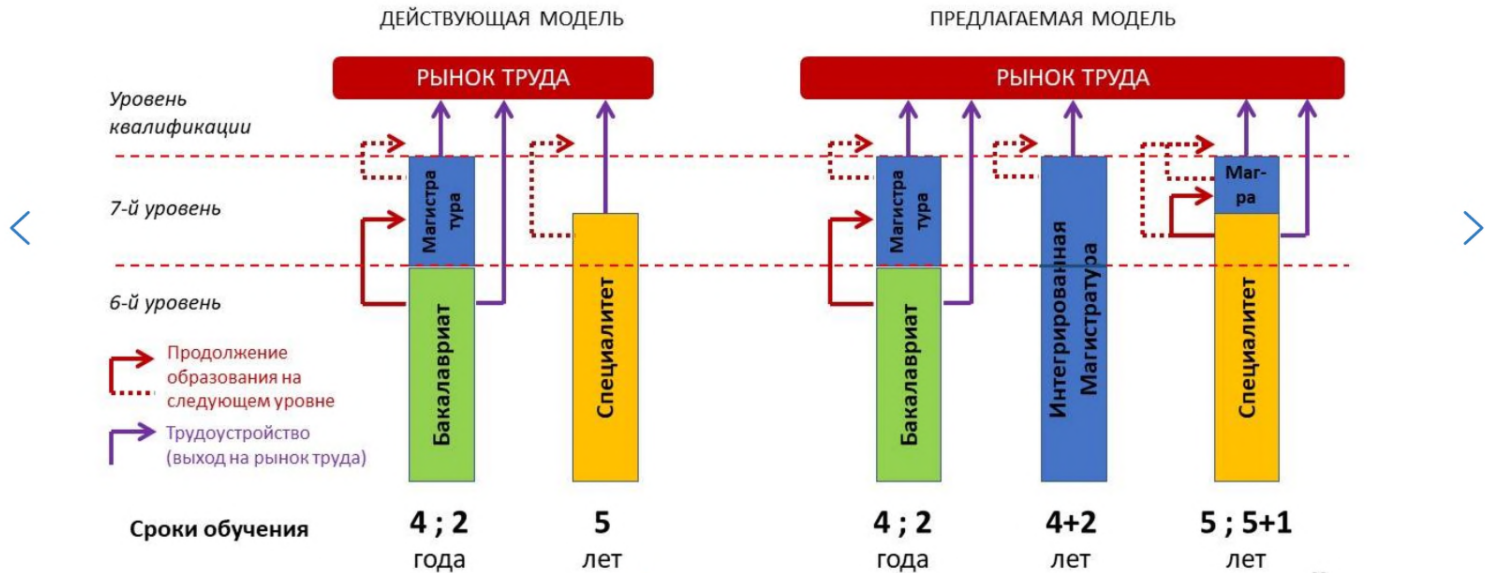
ДЕЙСТВУЮЩАЯ МОДЕЛЬ

ПРЕДЛАГАЕМАЯ МОДЕЛЬ

РЫНОК ТРУДА

РЫНОК ТРУДА

Уровень квалификации

7-й уровень

6-й уровень

Магистра тура

Бакалавриат

Специалитет

Магистра тура

Бакалавриат

Интегрированная Магистратура

Маг-ра

Специалитет

Продолжение образования на следующем уровне

Трудоустройство (выход на рынок труда)

Сроки обучения

4 ; 2 года

5 лет

4 ; 2 года

4+2 лет

5 ; 5+1 лет